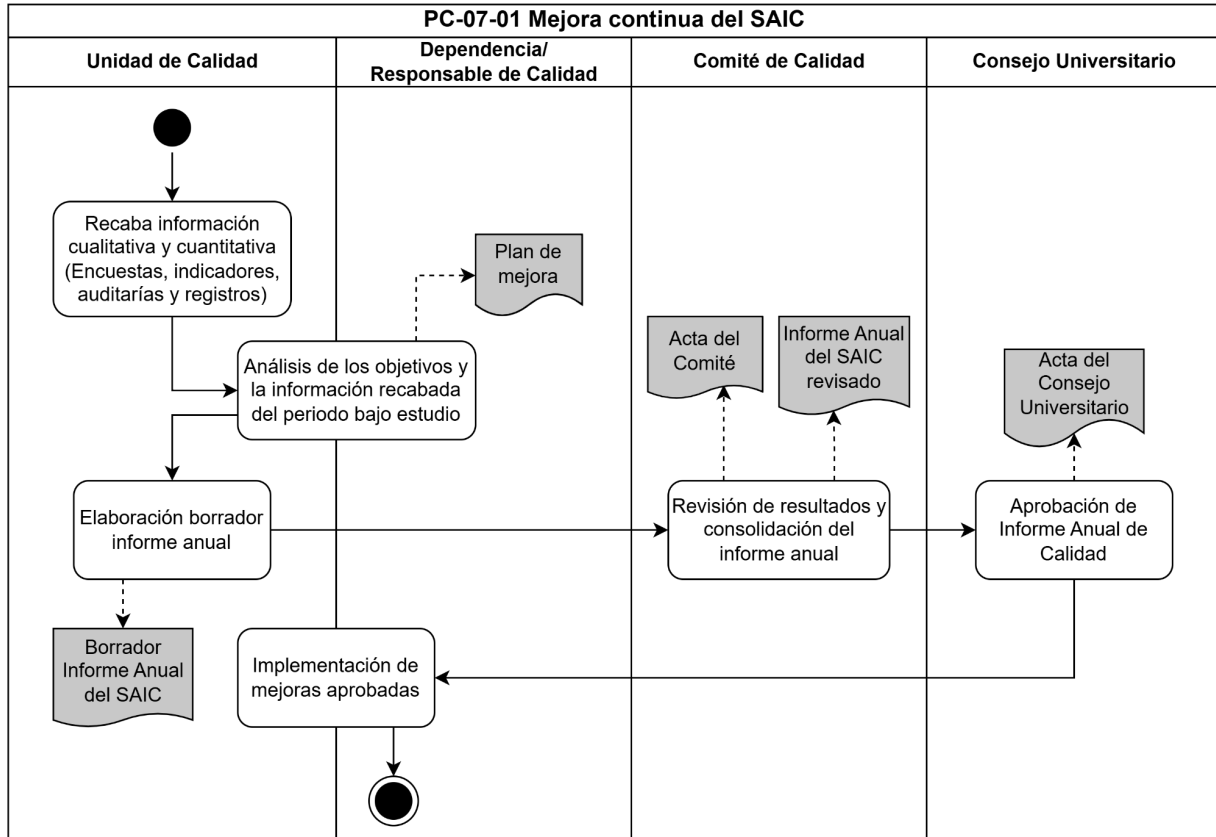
PC-07-01 Mejora continua del SAIC

Unidad de Calidad

Dependencia/ Responsable de Calidad

Comité de Calidad

Consejo Universitario

Recaba información cualitativa y cuantitativa (Encuestas, indicadores, auditarías y registros)

Plan de mejora

Análisis de los objetivos y la información recabada del periodo bajo estudio

Acta del Comité

Informe Anual del SAIC revisado

Acta del Consejo Universitario

Elaboración borrador informe anual

Revisión de resultados y consolidación del informe anual

Aprobación de Informe Anual de Calidad

Borrador Informe Anual del SAIC

Implementación de mejoras aprobadas